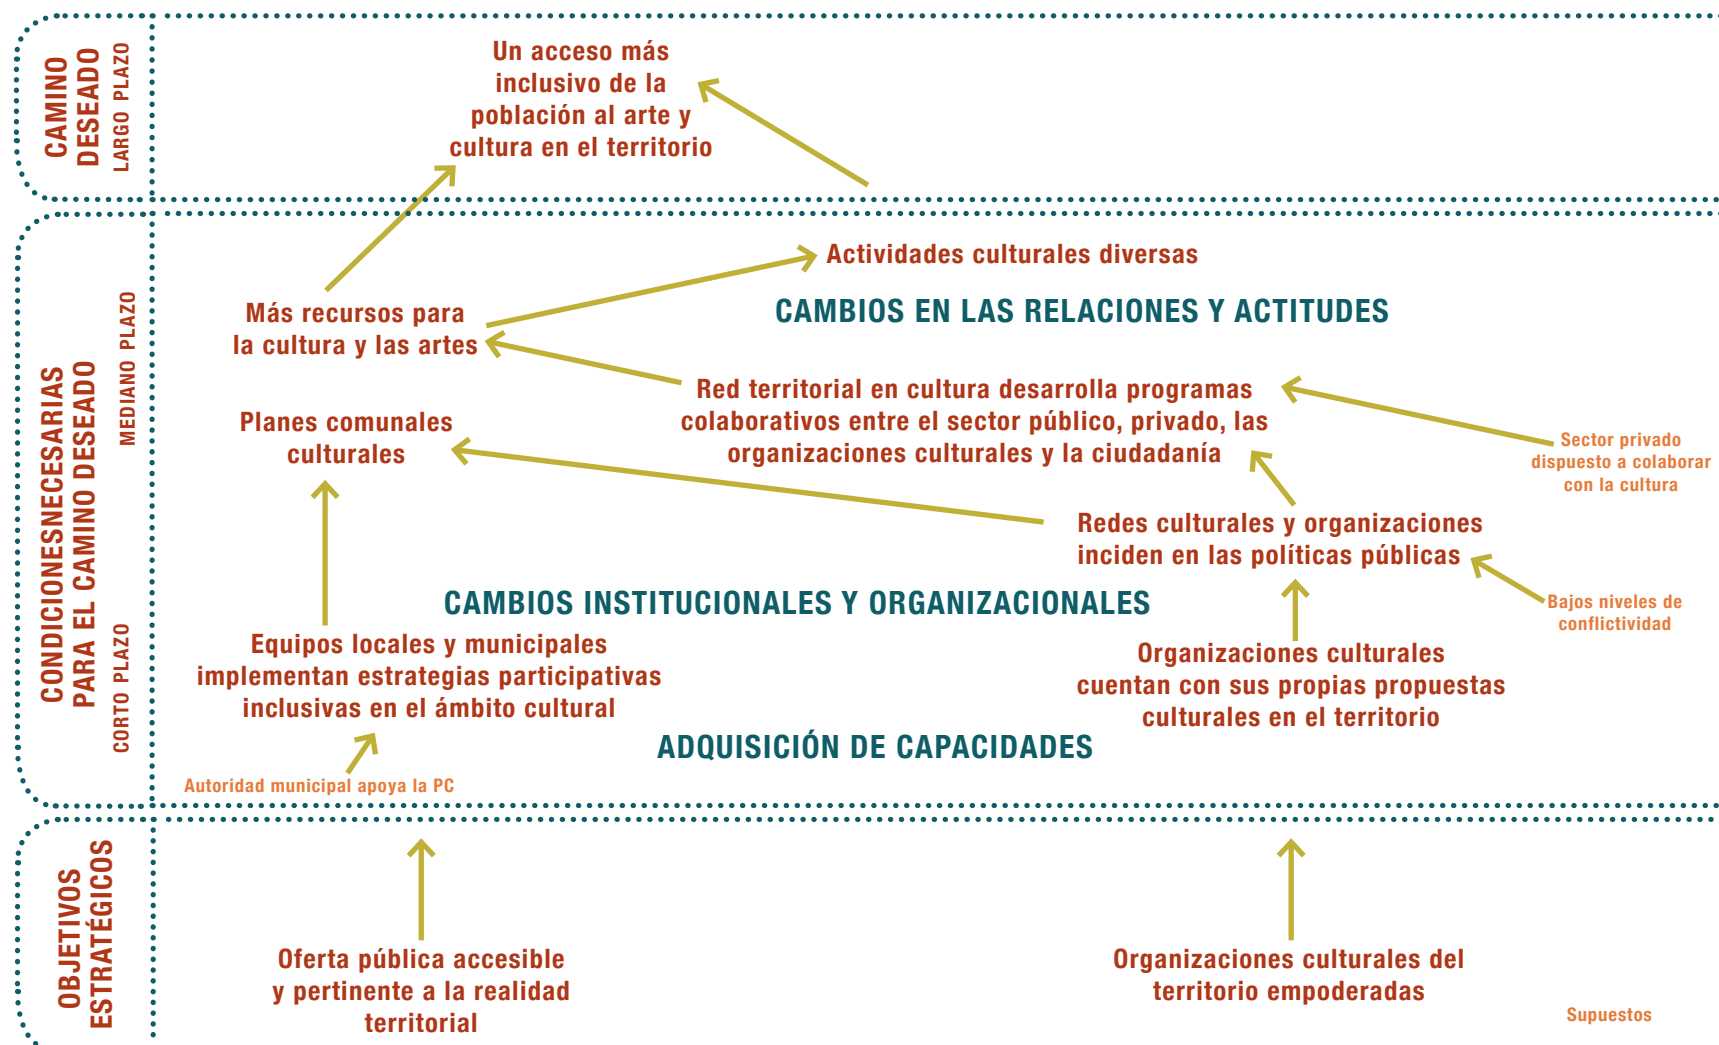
CAMINO DESEADO
LARGO PLAZO

Un acceso más inclusivo de la población al arte y cultura en el territorio

CONDICIONESNECESARIAS PARA EL CAMINO DESEADO
MEDIANO PLAZO
CORTO PLAZO

Actividades culturales diversas

Más recursos para la cultura y las artes

CAMBIOS EN LAS RELACIONES Y ACTITUDES

Red territorial en cultura desarrolla programas colaborativos entre el sector público, privado, las organizaciones culturales y la ciudadanía

Sector privado dispuesto a colaborar con la cultura

Planes comunales culturales

Redes culturales y organizaciones inciden en las políticas públicas

Bajos niveles de conflictividad

CAMBIOS INSTITUCIONALES Y ORGANIZACIONALES

Equipos locales y municipales implementan estrategias participativas inclusivas en el ámbito cultural

Organizaciones culturales cuentan con sus propias propuestas culturales en el territorio

ADQUISICIÓN DE CAPACIDADES

Autoridad municipal apoya la PC

OBJETIVOS ESTRATÉGICOS

Oferta pública accesible y pertinente a la realidad territorial

Organizaciones culturales del territorio empoderadas

Supuestos